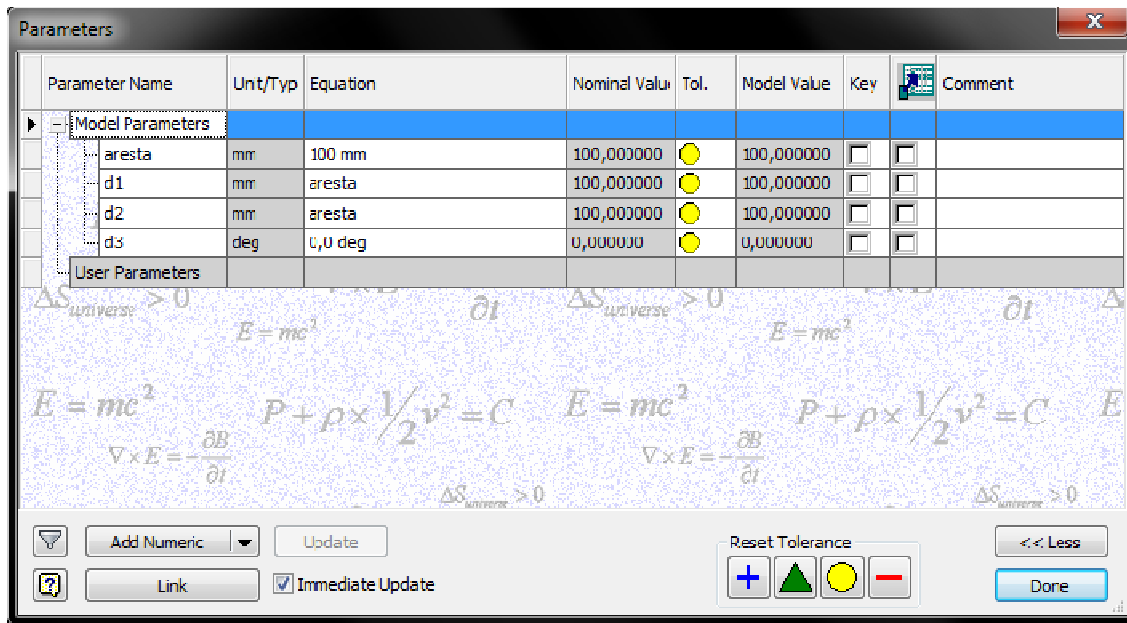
Parameters

| Parameter Name | Unit/Typ | Equation | Nominal Valu | Tol. | Model Value | Key | | Comment |
|---|---|---|---|---|---|---|---|---|
| Model Parameters | | | | | | | | |
| aresta | mm | 100 mm | 100,000000 | | 100,000000 | | | |
| d1 | mm | aresta | 100,000000 | | 100,000000 | | | |
| d2 | mm | aresta | 100,000000 | | 100,000000 | | | |
| d3 | deg | 0,0 deg | 0,000000 | | 0,000000 | | | |
| User Parameters | | | | | | | | |

$\Delta S_{universe} > 0$ $E = mc^2$ $\frac{\partial B}{\partial t}$ $E = mc^2$ $P + \rho \times \frac{1}{2} v^2 = C$ $\nabla \times E = -\frac{\partial B}{\partial t}$ $\Delta S_{universe} > 0$

Add Numeric
Update
Link
Immediate Update
Reset Tolerance
<< Less
Done